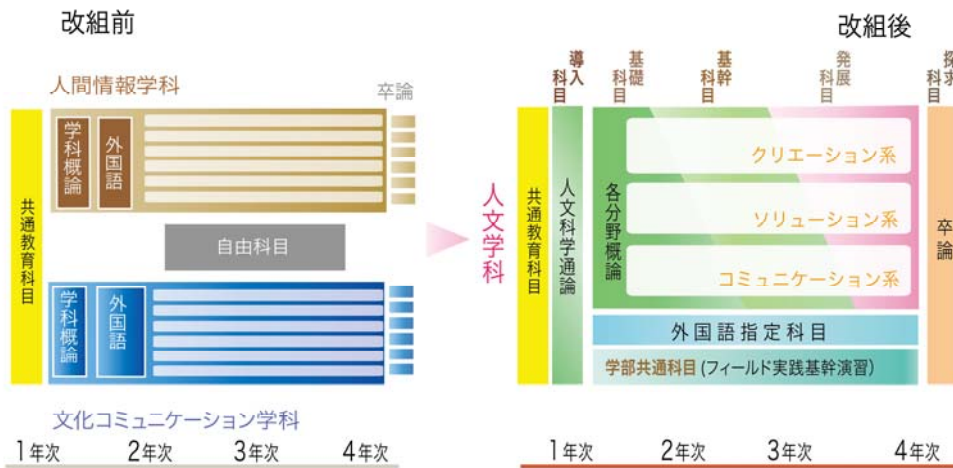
改組前

人間情報学科

卒論

共通教育科目

学科概論

外国語

自由科目

学科概論

外国語

文化コミュニケーション学科

1年次 2年次 3年次 4年次

改組後

導入科目 基礎科目 基幹科目 発展科目 探求科目

人文学科

共通教育科目

人文科学通論

各分野概論

クリエーション系

ソリューション系

コミュニケーション系

卒論

外国語指定科目

学部共通科目（フィールド実践基幹演習）

1年次 2年次 3年次 4年次